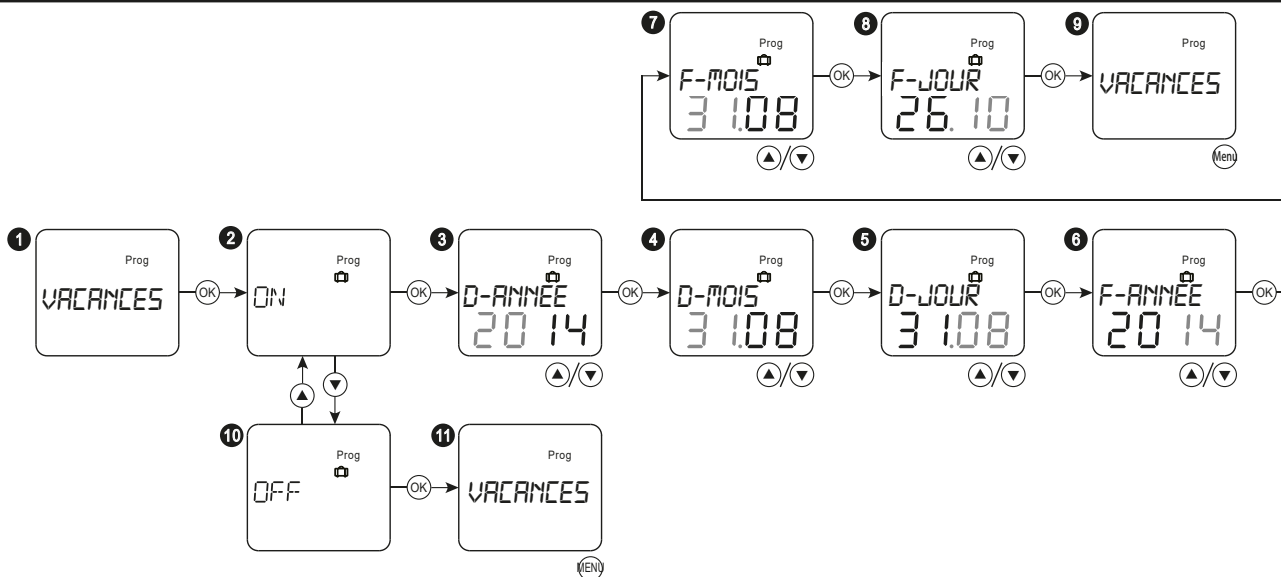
7
Prog
F-MOIS
31.08
OK
8
Prog
F-JOUR
26.10
OK
9
Prog
VACANCES
Menu

1
Prog
VACANCES
OK
2
Prog
ON
OK
3
Prog
D-ANNÉE
2014
OK
4
Prog
D-MOIS
31.08
OK
5
Prog
D-JOUR
31.08
OK
6
Prog
F-ANNÉE
2014
OK

10
Prog
OFF
OK
11
Prog
VACANCES
MENU